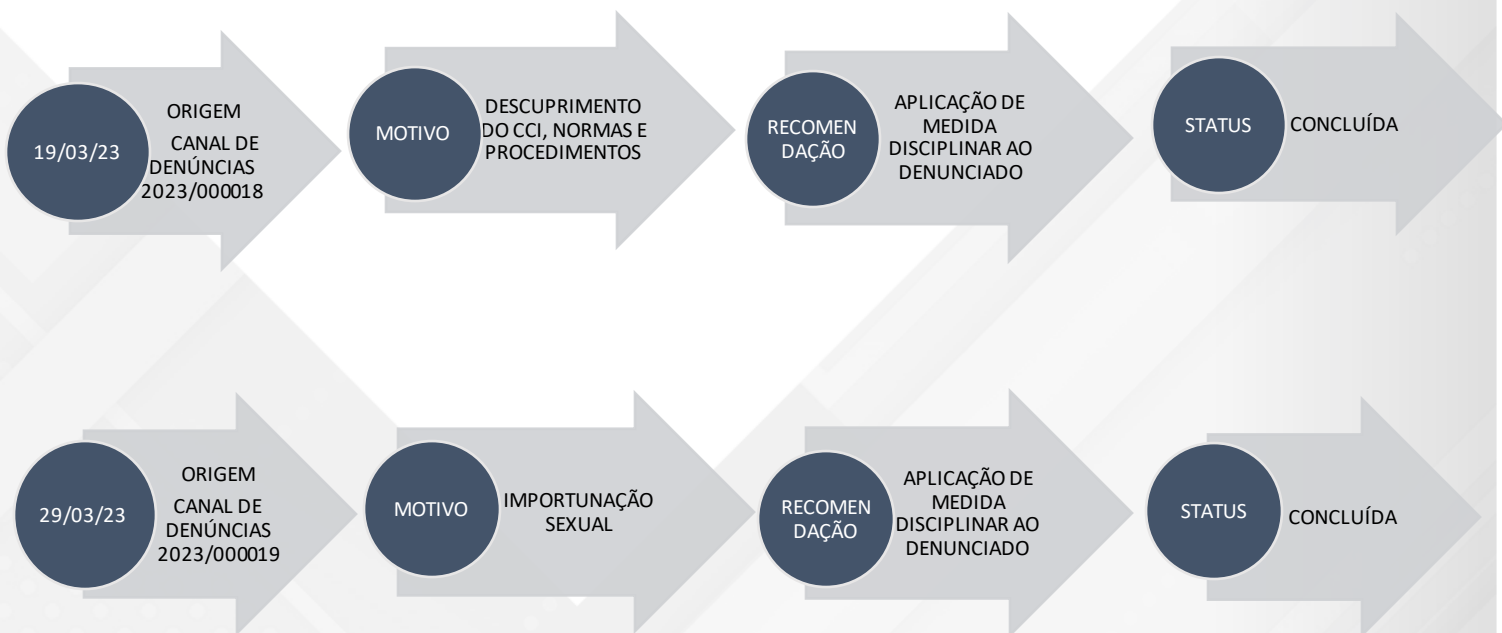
19/03/23

ORIGEM

CANAL DE DENÚNCIAS 2023/000018

MOTIVO

DESCUPRIMENTO DO CCI, NORMAS E PROCEDIMENTOS

RECOMEN DAÇÃO

APLICAÇÃO DE MEDIDA DISCIPLINAR AO DENUNCIADO

STATUS

CONCLUÍDA

29/03/23

ORIGEM

CANAL DE DENÚNCIAS 2023/000019

MOTIVO

IMPORTUNAÇÃO SEXUAL

RECOMEN DAÇÃO

APLICAÇÃO DE MEDIDA DISCIPLINAR AO DENUNCIADO

STATUS

CONCLUÍDA